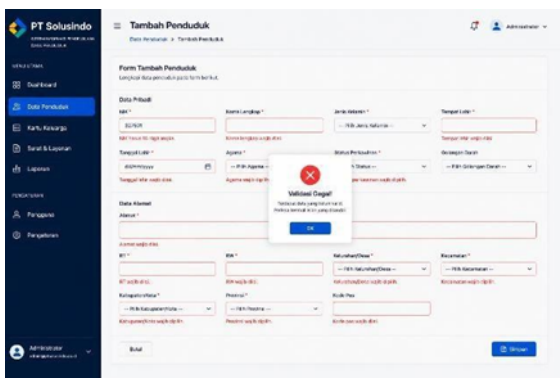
PT Solusindo
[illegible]

MENU UTAMA
Dashboard
Data Penduduk
Kartu Keluarga
Surat & Layanan
Laporan

PENGATURAN
Pengguna
Pengaturan

Administrator
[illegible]

Tambah Penduduk
Data Penduduk > Tambah Penduduk

Administrator

Form Tambah Penduduk
Lengkapi data penduduk pada form berikut.

Data Pribadi
NIK *
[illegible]
NIK harus 16 digit angka.
Nama Lengkap *
Nama lengkap wajib diisi.
Jenis Kelamin *
-- Pilih Jenis Kelamin --
Tempat Lahir *
Tempat lahir wajib diisi.
Tanggal Lahir *
dd/mm/yyyy
Tanggal lahir wajib diisi.
Agama *
-- Pilih Agama --
Agama wajib dipilih.
Status Perkawinan *
-- Pilih Status --
Status perkawinan wajib dipilih.
Golongan Darah
-- Pilih Golongan Darah --

Validasi Gagal!
Terdapat data yang belum valid. Periksa kembali isian yang ditandai.
OK

Data Alamat
Alamat *
Alamat wajib diisi.
RT *
RT wajib diisi.
RW *
RW wajib diisi.
Kelurahan/Desa *
-- Pilih Kelurahan/Desa --
Kelurahan/Desa wajib dipilih.
Kecamatan *
-- Pilih Kecamatan --
Kecamatan wajib dipilih.
Kabupaten/Kota *
-- Pilih Kabupaten/Kota --
Kabupaten/Kota wajib dipilih.
Provinsi *
-- Pilih Provinsi --
Provinsi wajib dipilih.
Kode Pos
Kode pos wajib diisi.

Batal
Simpan